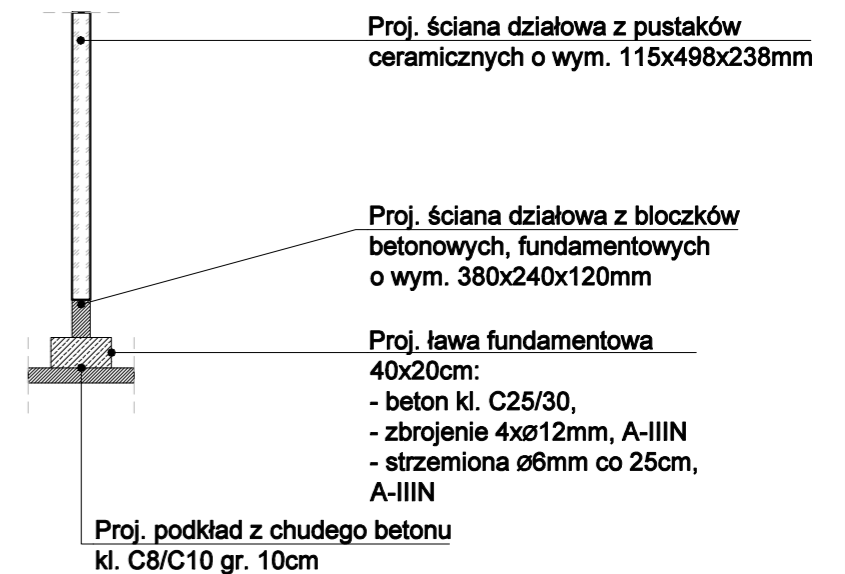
Proj. ściana działowa z pustaków ceramicznych o wym. 115x498x238mm

Proj. ściana działowa z bloczków betonowych, fundamentowych o wym. 380x240x120mm

Proj. ława fundamentowa 40x20cm:
- beton kl. C25/30,
- zbrojenie 4xø12mm, A-IIIN
- strzemiona ø6mm co 25cm, A-IIIN

Proj. podkład z chudego betonu kl. C8/C10 gr. 10cm